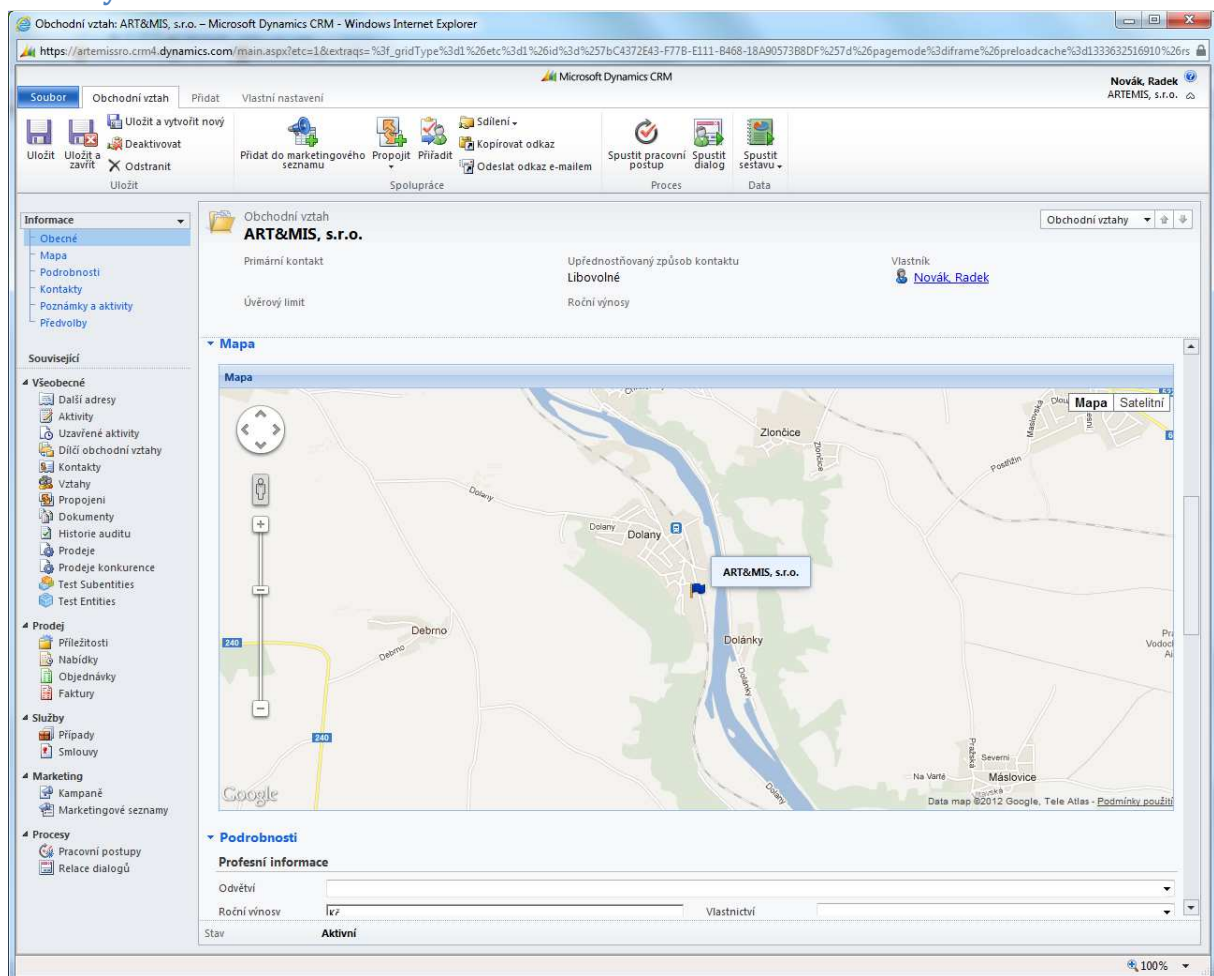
Obchodní vztah: ART&MIS, s.r.o. – Microsoft Dynamics CRM - Windows Internet Explorer

https://artemissro.crm4.dynamics.com/main.aspx?etc=1&extraqs=%3f_gridType%3d1%26etc%3d1%26id%3d%257bC4372E43-F77B-E111-B468-18A90573B8DF%257d%26pagemode%3diframe%26preloadcache%3d1333632516910%26rs

Microsoft Dynamics CRM

Novák, Radek
ARTEMIS, s.r.o.

Soubor | Obchodní vztah | Přidat | Vlastní nastavení

Uložit | Uložit a zavřít | Uložit a vytvořit nový | Deaktivovat | Odstranit
Uložit

Přidat do marketingového seznamu | Propojit | Přiřadit | Sdílení | Kopírovat odkaz | Odeslat odkaz e-mailem
Spolupráce

Spustit pracovní postup | Spustit dialog
Proces

Spustit sestavu
Data

Informace
Obecné
Mapa
Podrobnosti
Kontakty
Poznámky a aktivity
Předvolby

Související
Všeobecné
Další adresy
Aktivity
Uzavřené aktivity
Dílčí obchodní vztahy
Kontakty
Vztahy
Propojení
Dokumenty
Historie auditu
Prodeje
Prodeje konkurence
Test Subentities
Test Entities

Prodej
Příležitosti
Nabídky
Objednávky
Faktury

Služby
Případy
Smlouvy

Marketing
Kampaně
Marketingové seznamy

Procesy
Pracovní postupy
Relace dialogů

Obchodní vztah
ART&MIS, s.r.o.

Obchodní vztahy

Primární kontakt
Upřednostňovaný způsob kontaktu
Libovolné
Vlastník
Novák, Radek
Úvěrový limit
Roční výnosy

Mapa

Mapa

Mapa | Satelitní

Zlončice
Dolany
Dolany
Dolany
ART&MIS, s.r.o.
Debrno
Debrno
240
240
Dolánky
Dolánky
Severní
Na Vartě
Máslovice
Postřižín
Pražská
Google
Data map ©2012 Google, Tele Atlas - Podmínky použití

Podrobnosti
Profesní informace
Odvětví
Roční výnosy Kč
Vlastnictví

Stav Aktivní

100%